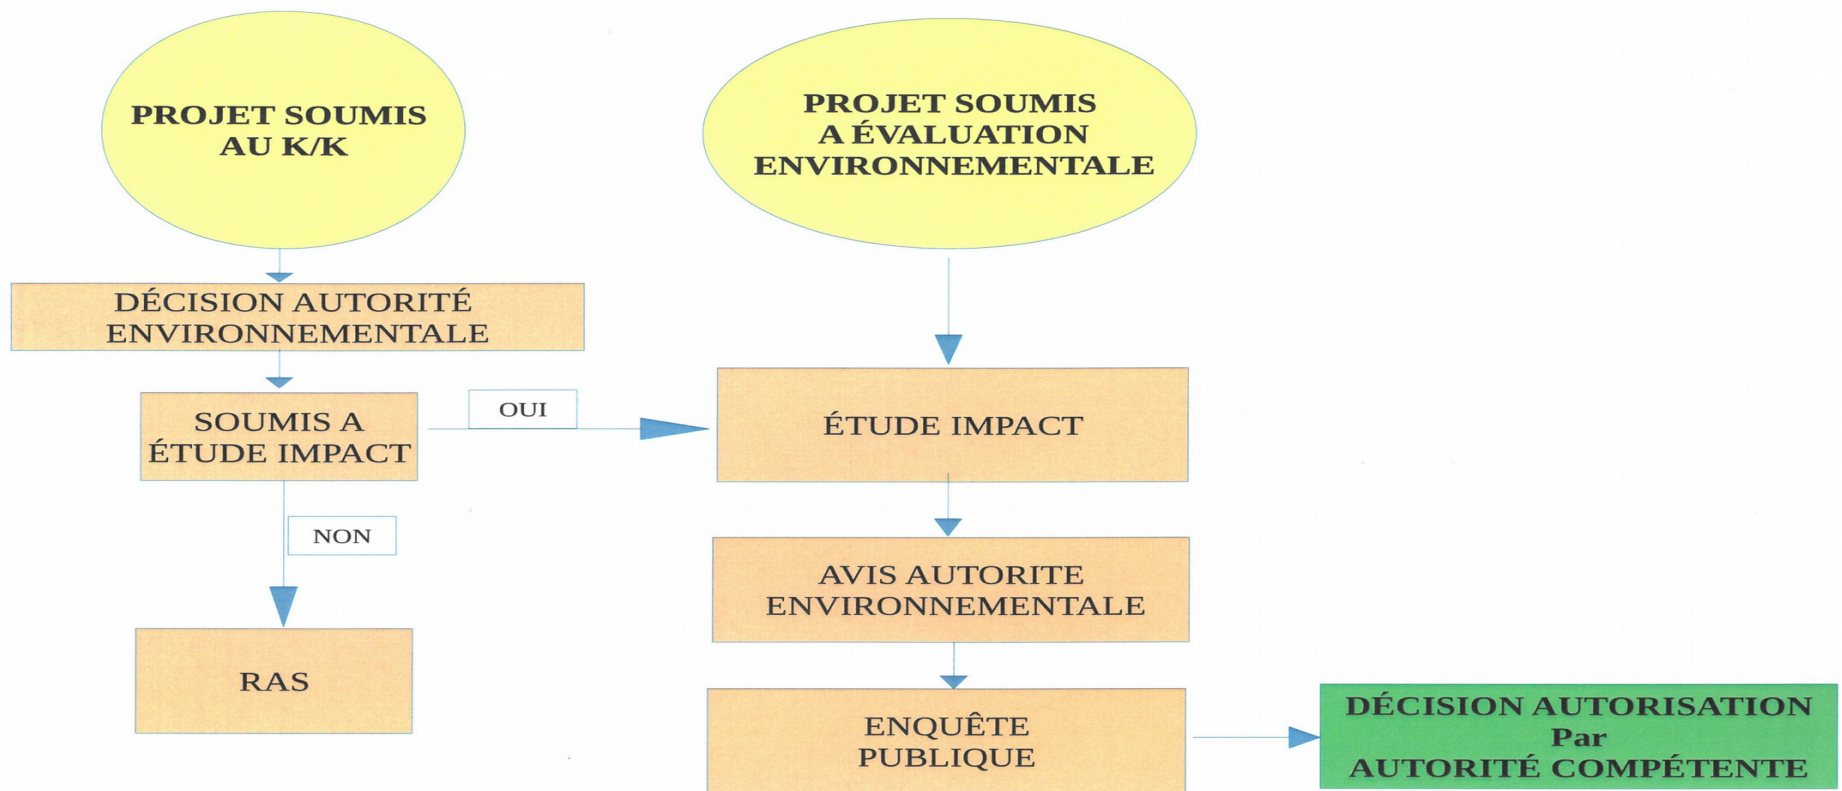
PROJET SOUMIS AU K/K

PROJET SOUMIS A ÉVALUATION ENVIRONNEMENTALE

DÉCISION AUTORITÉ ENVIRONNEMENTALE

SOUMIS A ÉTUDE IMPACT

OUI

ÉTUDE IMPACT

NON

AVIS AUTORITE ENVIRONNEMENTALE

RAS

ENQUÊTE PUBLIQUE

DÉCISION AUTORISATION Par AUTORITÉ COMPÉTENTE